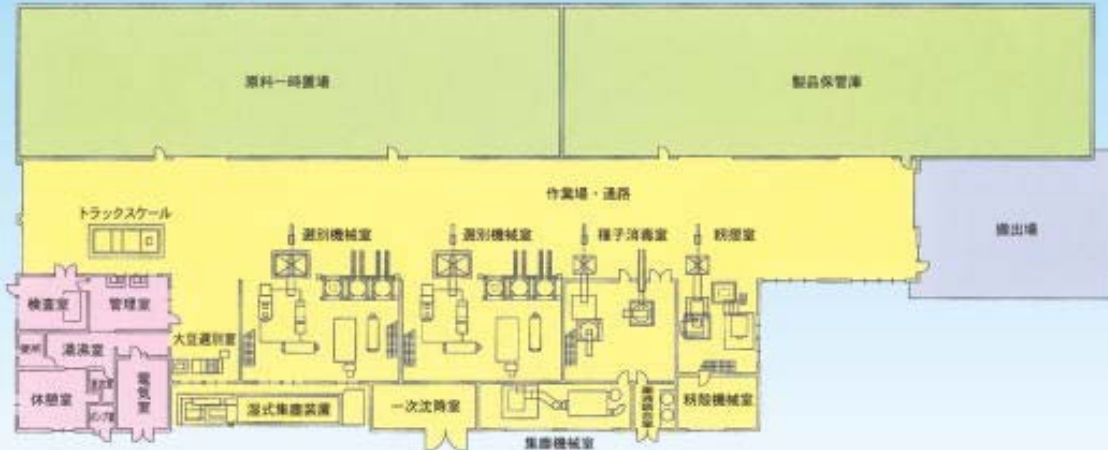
原料一時置場

製品保管庫

作業場・通路

トラックスケール

選別機械室

選別機械室

種子消毒室

粉塵室

搬出場

検査室

管理室

洗浄室

大豆選別室

休憩室

電気室

湿式集塵装置

一次沈降室

集塵機械室

粉殻機械室

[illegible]